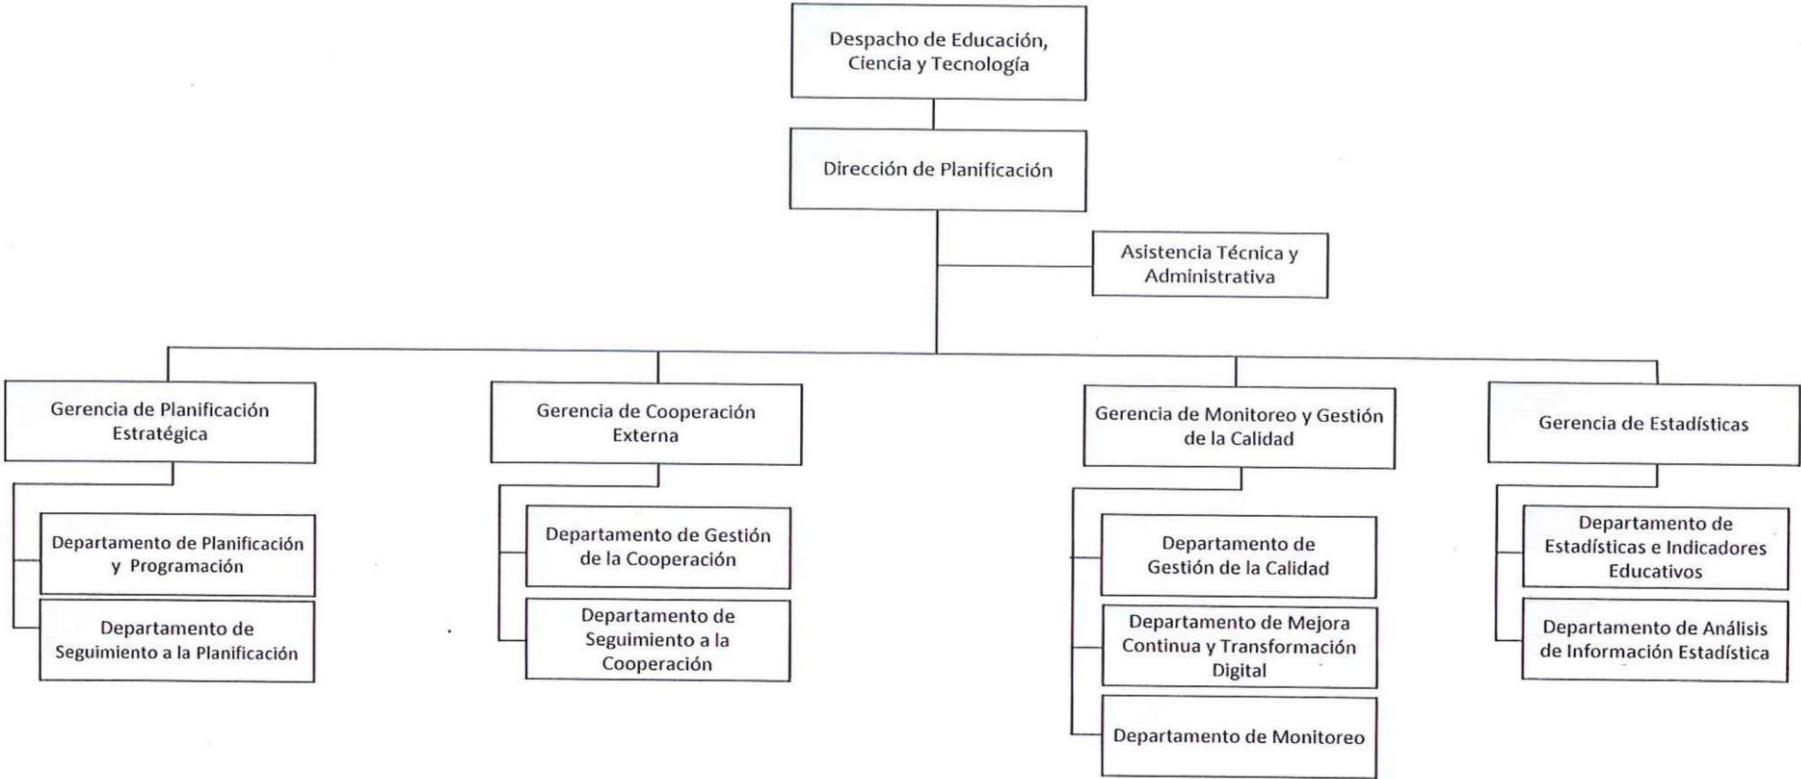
Despacho de Educación, Ciencia y Tecnología

Dirección de Planificación

Asistencia Técnica y Administrativa

Gerencia de Planificación Estratégica

Departamento de Planificación y Programación

Departamento de Seguimiento a la Planificación

Gerencia de Cooperación Externa

Departamento de Gestión de la Cooperación

Departamento de Seguimiento a la Cooperación

Gerencia de Monitoreo y Gestión de la Calidad

Departamento de Gestión de la Calidad

Departamento de Mejora Continua y Transformación Digital

Departamento de Monitoreo

Gerencia de Estadísticas

Departamento de Estadísticas e Indicadores Educativos

Departamento de Análisis de Información Estadística